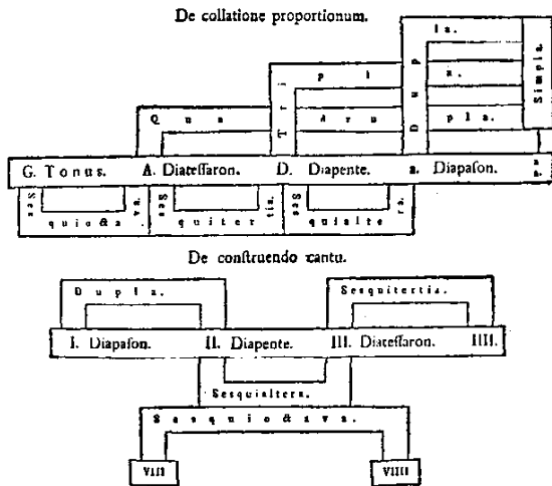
De collatione proportionum.

Qua
Tri
pl
dru
Du
pla.
Du
p
la.
Simpla.

G. Tonus. A. Diatessaron. D. Diapente. a. Diapason.

Ses
quiocta
va.
Ses
quiter
tia.
Ses
quialte
ra.

De construendo cantu.

Dupla.
Sesquitertia.

I. Diapason. II. Diapente. III. Diatessaron. IIII.

Sesquialtera.
Sesquioctava.

VIII
VIIII